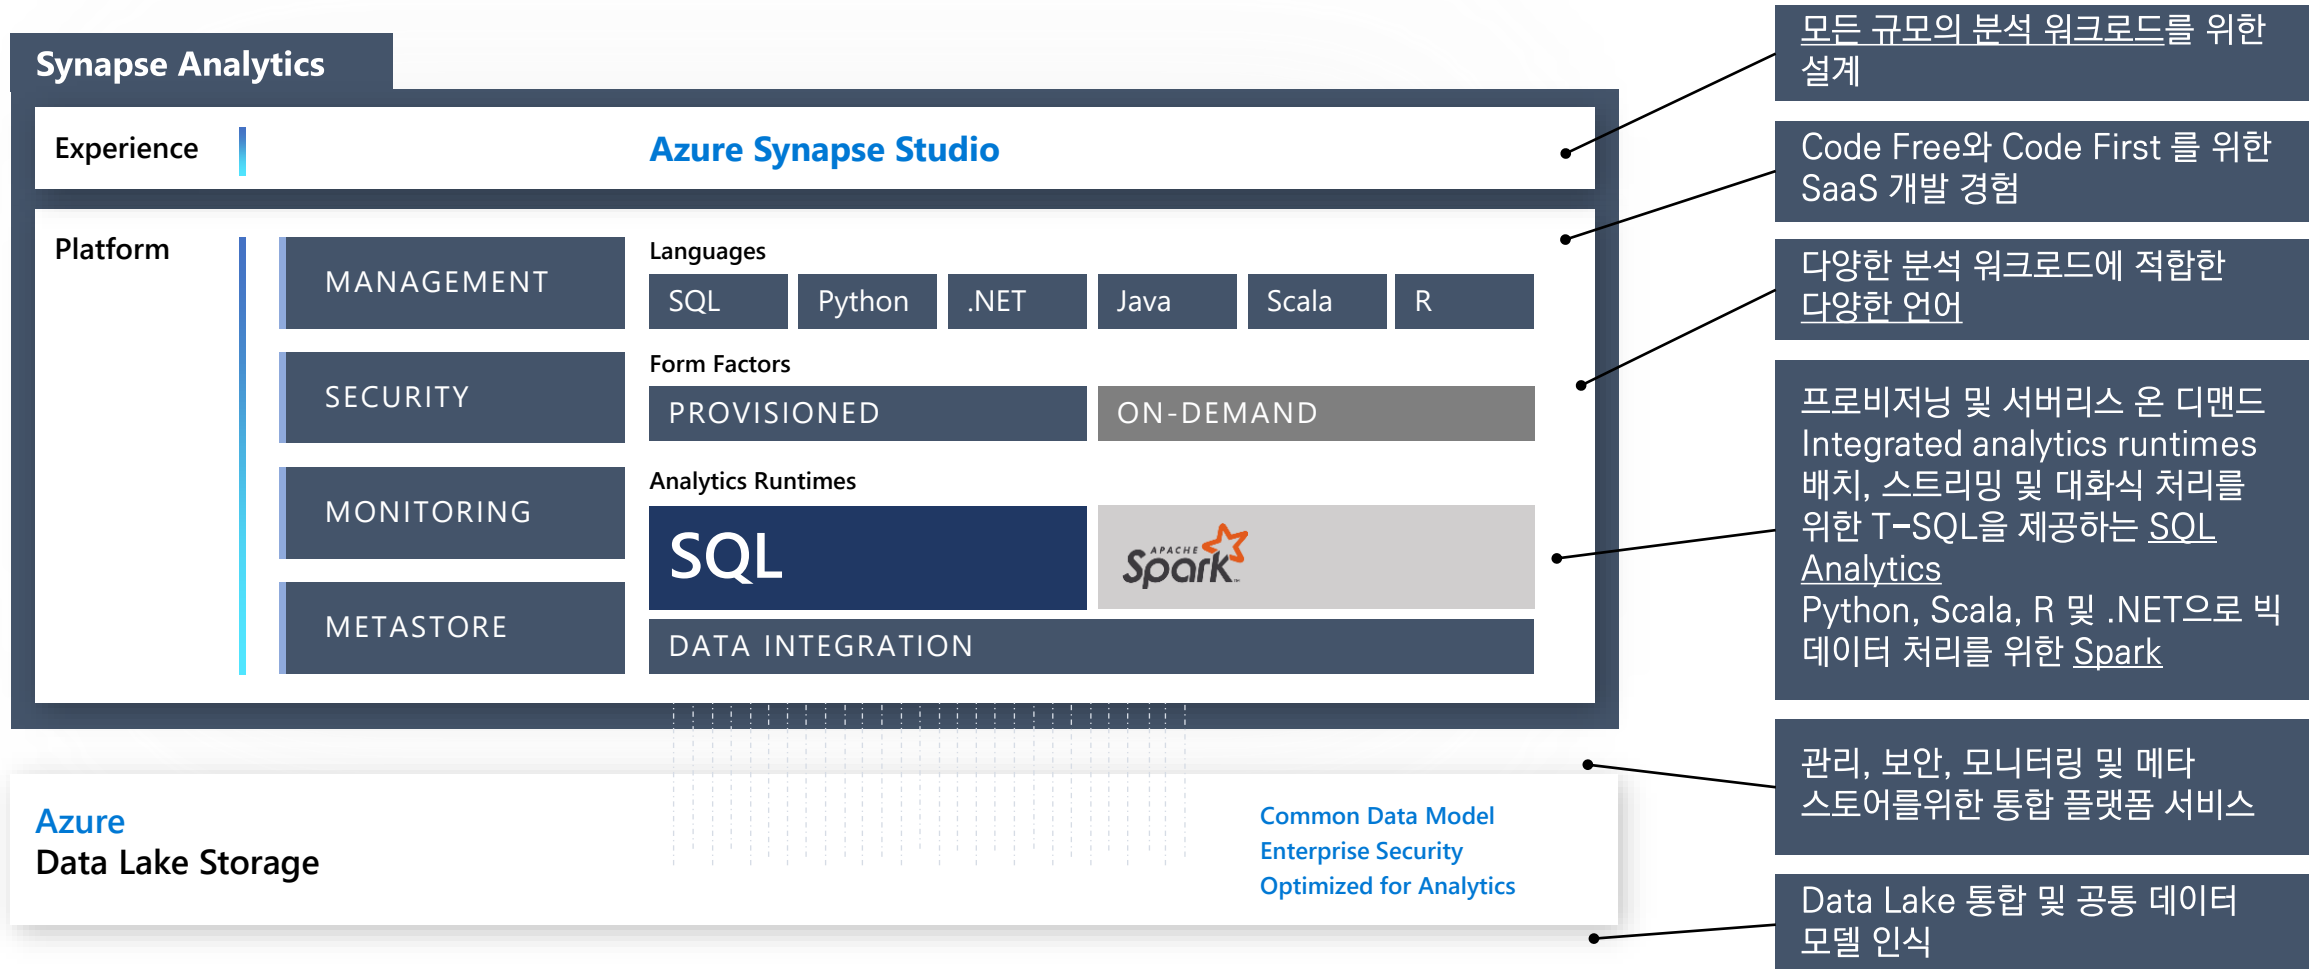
Synapse Analytics

Experience

Azure Synapse Studio

Platform

MANAGEMENT

SECURITY

MONITORING

METASTORE

Languages

| SQL | Python | .NET | Java | Scala | R |
|---|---|---|---|---|---|

Form Factors

PROVISIONED

ON-DEMAND

Analytics Runtimes

SQL

APACHE Spark

DATA INTEGRATION

Azure
Data Lake Storage

Common Data Model
Enterprise Security
Optimized for Analytics

모든 규모의 분석 워크로드를 위한 설계

Code Free와 Code First 를 위한 SaaS 개발 경험

다양한 분석 워크로드에 적합한 다양한 언어

프로비저닝 및 서비리스 온 디맨드
Integrated analytics runtimes
배치, 스트리밍 및 대화식 처리를 위한 T-SQL을 제공하는 SQL Analytics
Python, Scala, R 및 .NET으로 빅 데이터 처리를 위한 Spark

관리, 보안, 모니터링 및 메타 스토어를위한 통합 플랫폼 서비스

Data Lake 통합 및 공통 데이터 모델 인식